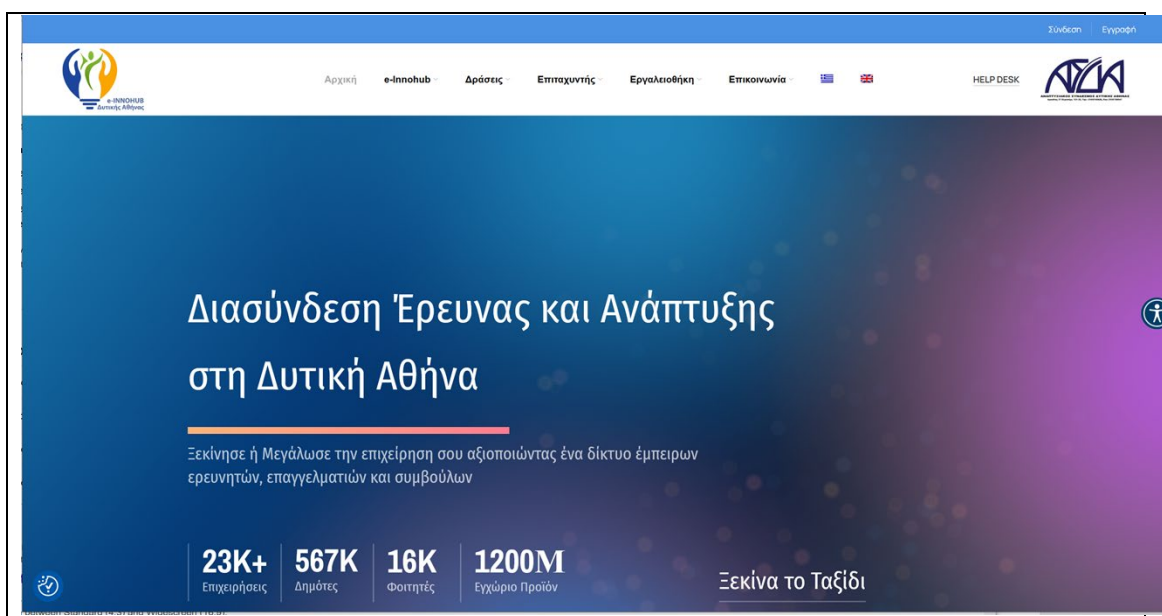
Σύνδεση Εγγραφή

e-INNOHUB Δυτικής Αθήνας

Αρχική e-Innohub Δράσεις Επιταχυντής Εργαλειοθήκη Επικοινωνία

HELP DESK

ΑΣΔΑ

Διασύνδεση Έρευνας και Ανάπτυξης στη Δυτική Αθήνα

Ξεκίνησε ή Μεγάλωσε την επιχείρηση σου αξιοποιώντας ένα δίκτυο έμπειρων ερευνητών, επαγγελματιών και συμβούλων

23K+ Επιχειρήσεις

567K Δημότες

16K Φοιτητές

1200M Εγχώριο Προϊόν

Ξεκίνα το Ταξίδι